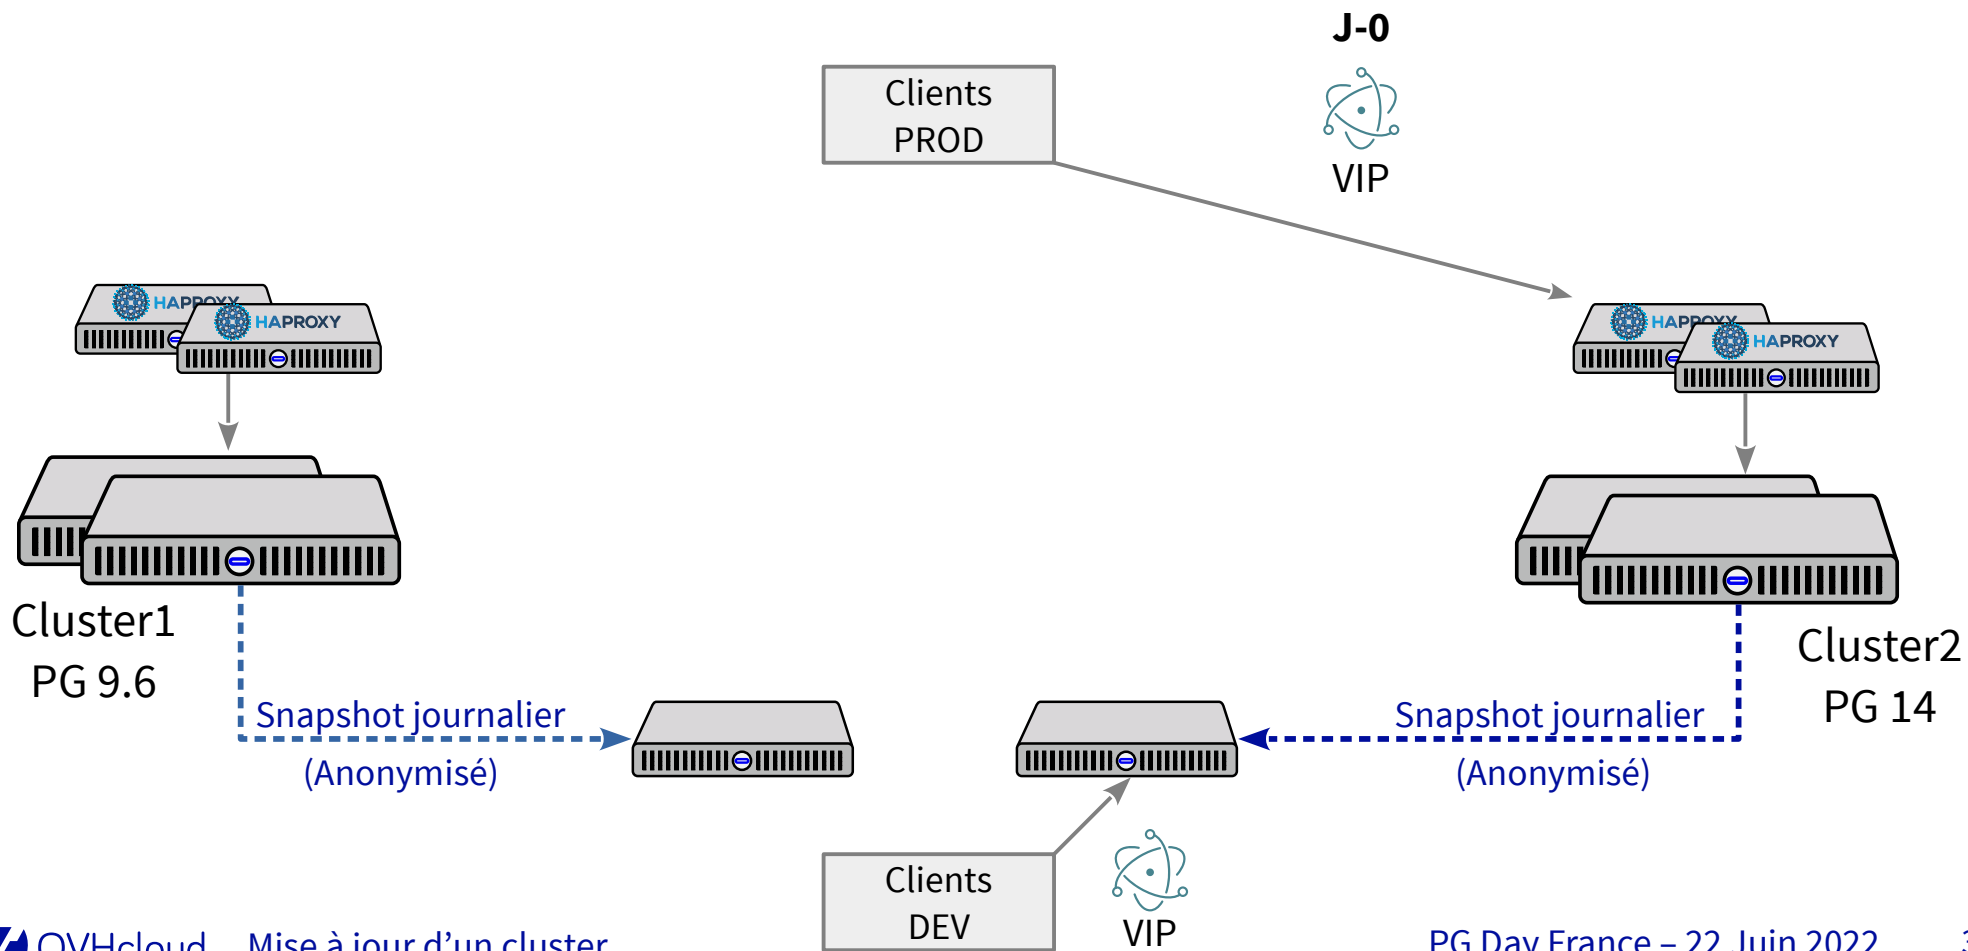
J-0

Clients PROD

VIP

HAPROXY

HAPROXY

HAPROXY

HAPROXY

Cluster1
PG 9.6

Cluster2
PG 14

Snapshot journalier

(Anonymisé)

Snapshot journalier

(Anonymisé)

Clients DEV

VIP

OVHcloud Mise à jour d'un cluster

PG Day France – 22 Juin 2022

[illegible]